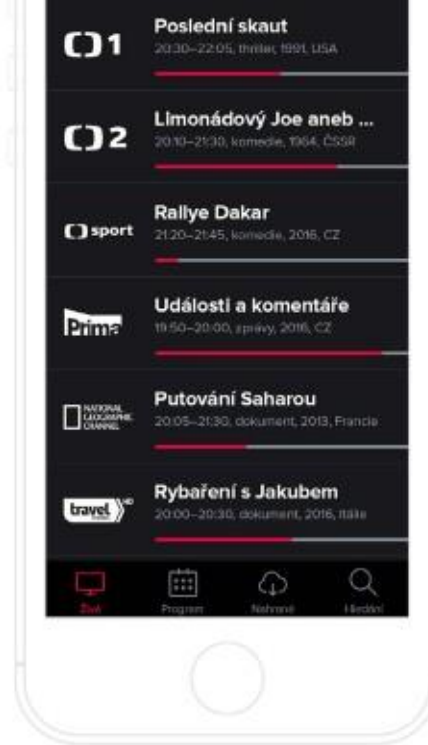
1

Poslední skaut

20:30–22:05, thriller, 1991, USA

2

Limonádový Joe aneb ...

20:10–21:30, komedie, 1964, ČSSR

sport

Rallye Dakar

21:20–21:45, komedie, 2016, CZ

Prima

Události a komentáře

19:50–20:00, zprávy, 2016, CZ

NATIONAL GEOGRAPHIC CHANNEL

Putování Saharou

20:05–21:30, dokument, 2013, Francie

travel HD

Rybaření s Jakubem

20:00–20:30, dokument, 2016, Itálie

Živě

Program

Nahrané

Hledání